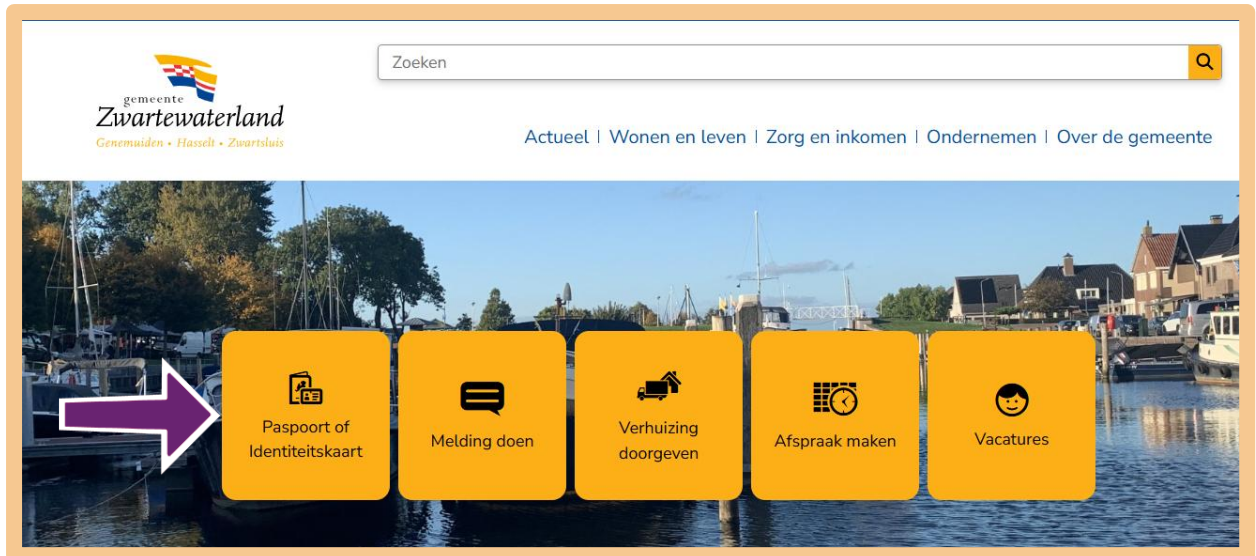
gemeente
Zwartewaterland
Genemuiden • Hasselt • Zwartsluis

Zoeken

Actueel | Wonen en leven | Zorg en inkomen | Ondernemen | Over de gemeente

Paspoort of Identiteitskaart

Melding doen

Verhuizing doorgeven

Afspraak maken

Vacatures